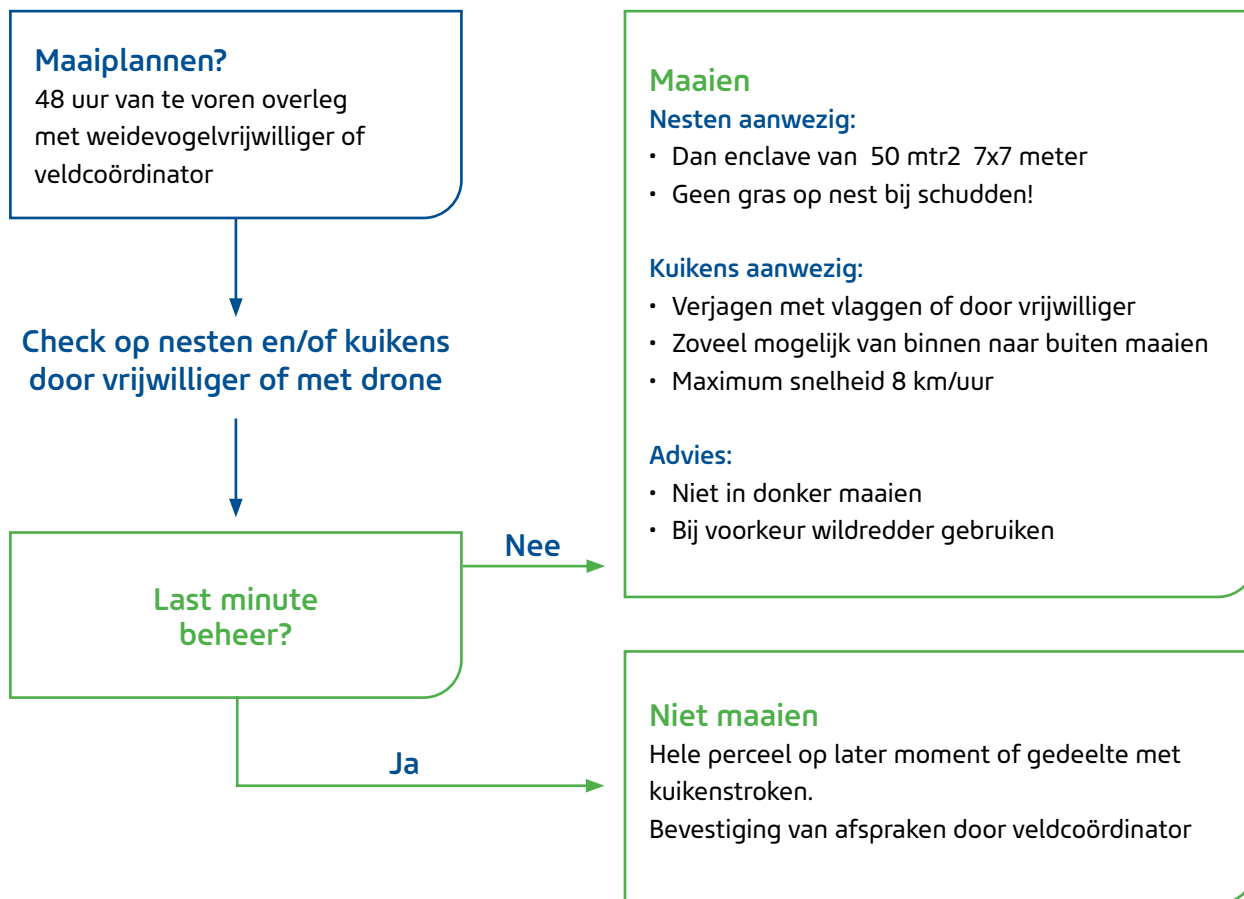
Maaiplannen?
48 uur van te voren overleg met weidevogelvrijwilliger of veldcoördinator

Check op nesten en/of kuikens door vrijwilliger of met drone

Last minute beheer?

Nee

Ja

Maaien
Nesten aanwezig:
• Dan enclave van 50 mtr2 7x7 meter
• Geen gras op nest bij schudden!

Kuikens aanwezig:
• Verjagen met vlaggen of door vrijwilliger
• Zoveel mogelijk van binnen naar buiten maaien
• Maximum snelheid 8 km/uur

Advies:
• Niet in donker maaien
• Bij voorkeur wildredder gebruiken

Niet maaien
Hele perceel op later moment of gedeelte met kuikenstroken.
Bevestiging van afspraken door veldcoördinator